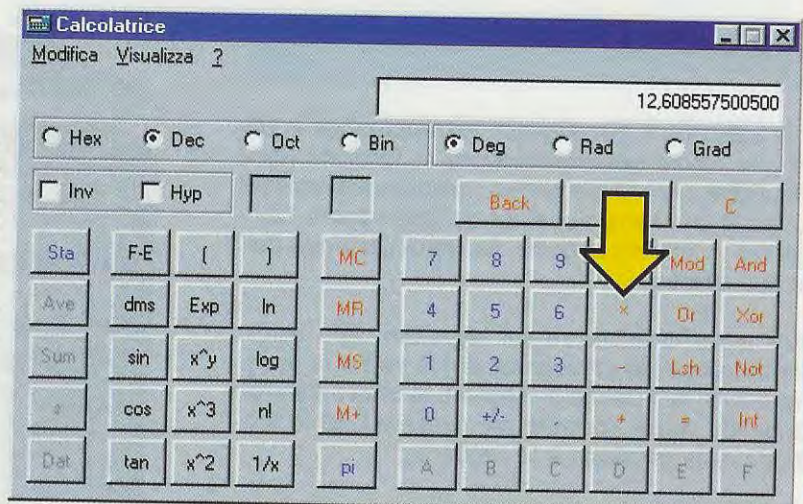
Calcolatrice

Modifica Visualizza ?

12,608557500500

Hex Dec Oct Bin

Deg Rad Grad

Inv Hyp

Back C

Sta F-E ( ) MC 7 8 9 Mod And

Ave dms Exp ln MR 4 5 6 × Or Xor

Sum sin x^y log MS 1 2 3 - Lsh Not

s cos x^3 n! M+ 0 +/- . + = Int

Dat tan x^2 1/x pi A B C D E F